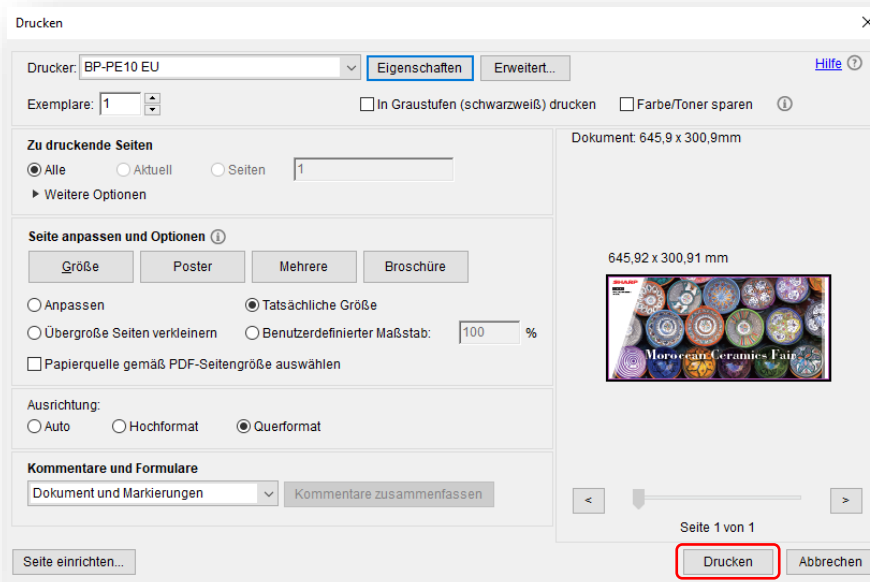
Drucken

×

Drucker: BP-PE10 EU

Eigenschaften

Erweitert...

Hilfe

Exemplare: 1

In Graustufen (schwarzweiß) drucken

Farbe/Toner sparen

Zu druckende Seiten

Alle

Aktuell

Seiten

1

▸ Weitere Optionen

Seite anpassen und Optionen

Größe

Poster

Mehrere

Broschüre

Anpassen

Tatsächliche Größe

Übergroße Seiten verkleinern

Benutzerdefinierter Maßstab:

100

%

Papierquelle gemäß PDF-Seitengröße auswählen

Ausrichtung:

Auto

Hochformat

Querformat

Kommentare und Formulare

Dokument und Markierungen

Kommentare zusammenfassen

Dokument: 645,9 x 300,9mm

645,92 x 300,91 mm

SHARP

Moroccan Ceramics Fair

<

>

Seite 1 von 1

Seite einrichten...

Drucken

Abbrechen